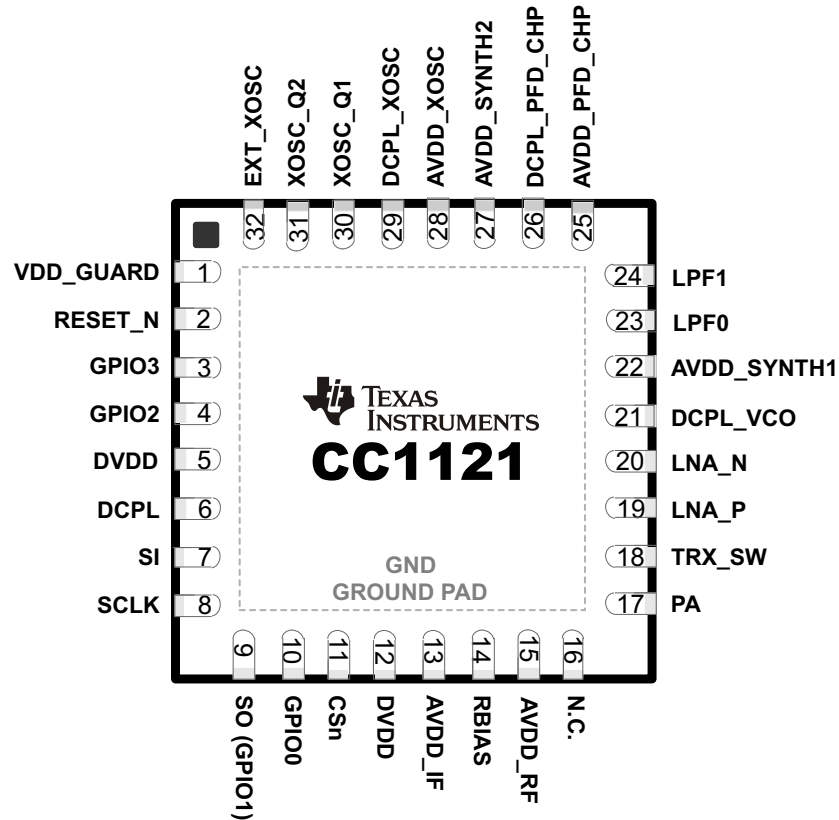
EXT_XOSC
XOSC_Q2
XOSC_Q1
DCPL_XOSC
AVDD_XOSC
AVDD_SYNTH2
DCPL_PFD_CHP
AVDD_PFD_CHP

32
31
30
29
28
27
26
25

VDD_GUARD 1
RESET_N 2
GPIO3 3
GPIO2 4
DVDD 5
DCPL 6
SI 7
SCLK 8

24 LPF1
23 LPF0
22 AVDD_SYNTH1
21 DCPL_VCO
20 LNA_N
19 LNA_P
18 TRX_SW
17 PA

TEXAS INSTRUMENTS
CC1121

GND
GROUND PAD

9
10
11
12
13
14
15
16

SO (GPIO1)
GPIO0
CSn
DVDD
AVDD_IF
RBIAS
AVDD_RF
N.C.